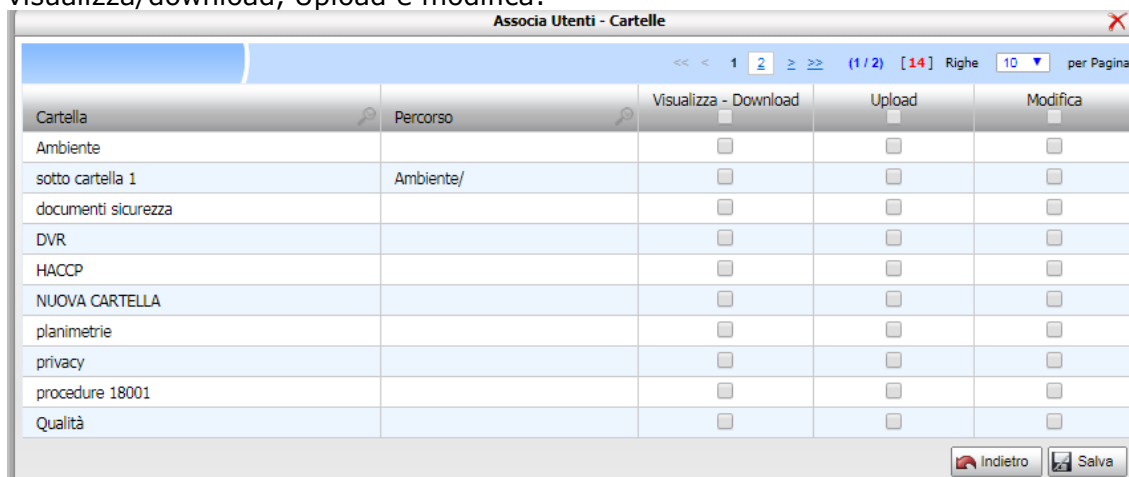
Associa Utenti - Cartelle

<< < 1 2 ≥ >> (1 / 2) [14] Righe 10 per Pagina

| Cartella | Percorso | Visualizza - Download | Upload | Modifica |
|---|---|---|---|---|
| Ambiente | | | | |
| sotto cartella 1 | Ambiente/ | | | |
| documenti sicurezza | | | | |
| DVR | | | | |
| HACCP | | | | |
| NUOVA CARTELLA | | | | |
| planimetrie | | | | |
| privacy | | | | |
| procedure 18001 | | | | |
| Qualità | | | | |

Indietro Salva